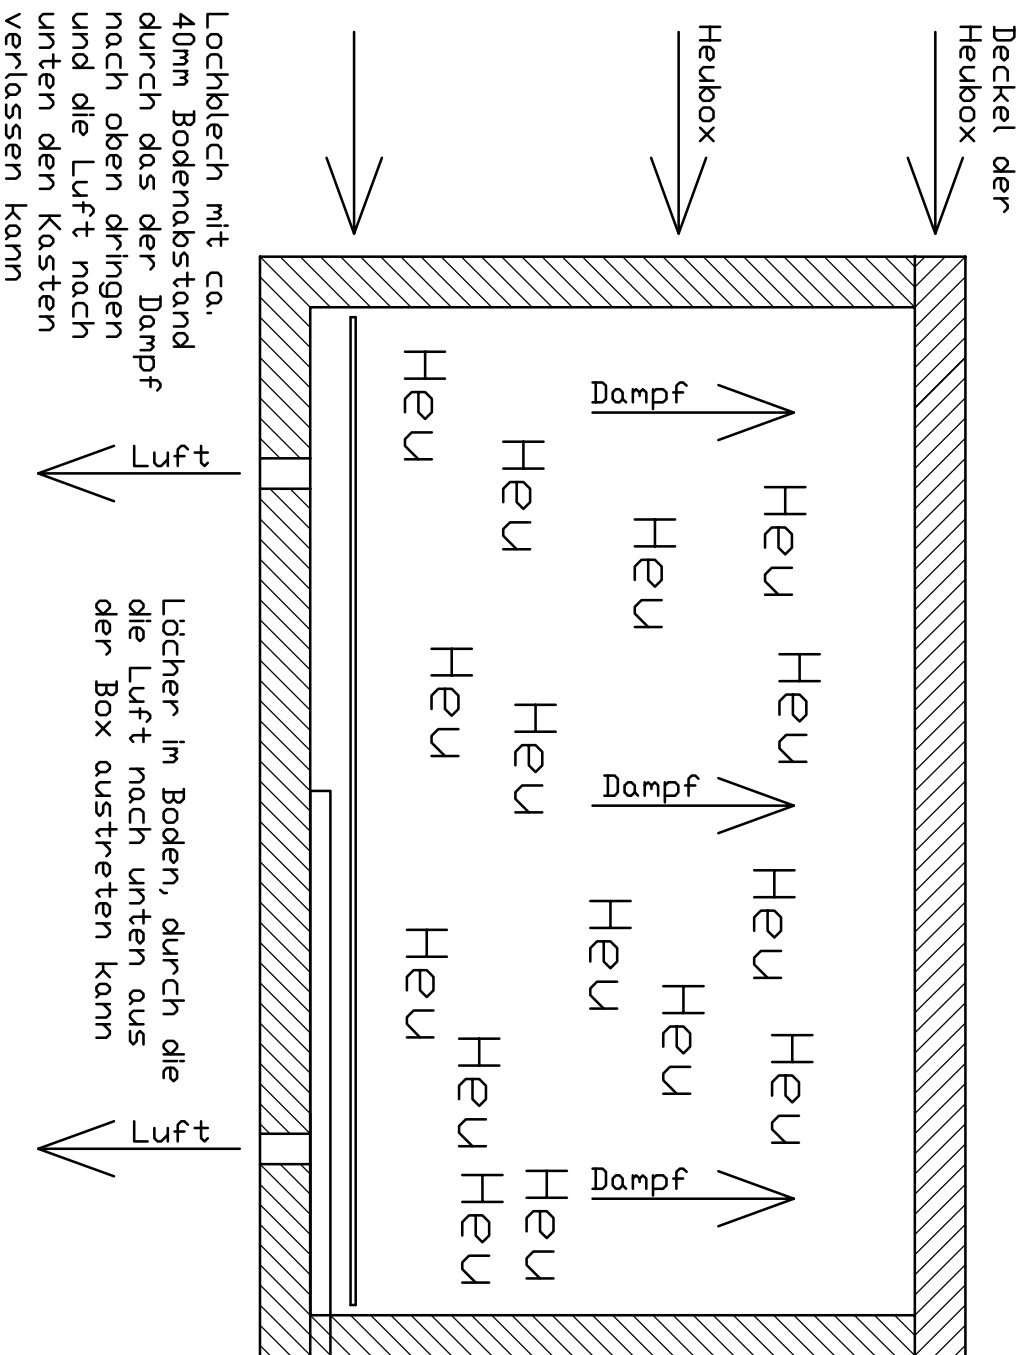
Deckel der Heubox

Heubox

Lochblech mit ca. 40mm Bodenabstand durch das der Dampf nach oben dringen und die Luft nach unten den Kasten verlassen kann

Dampf

Dampf

Dampf

Heu

Heu

Heu

Heu

Heu Heu

Heu

Heu

Heu

Heu

Heu

Heu Heu

Heu

Heu Heu

Heu

Luft

Luft

Löcher im Boden, durch die die Luft nach unten aus der Box austreten kann